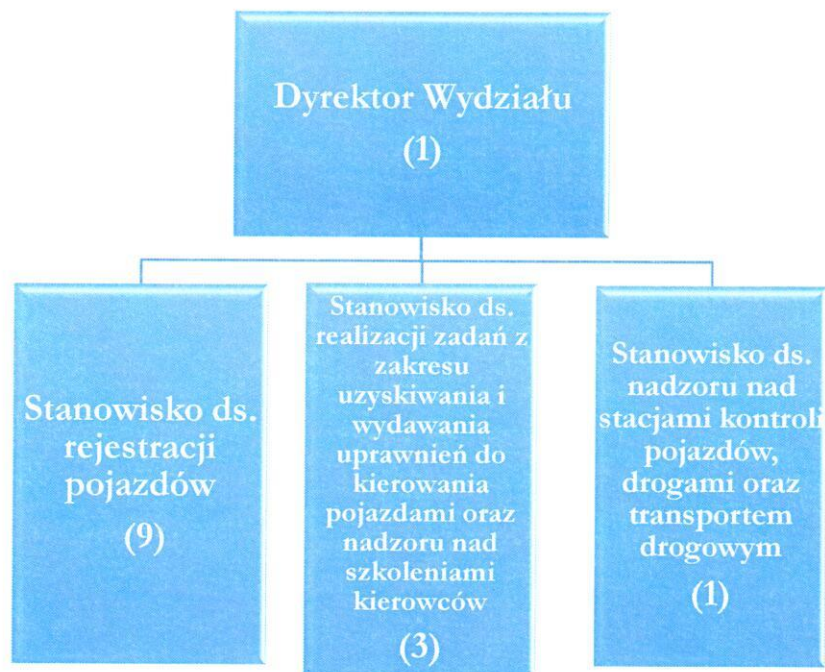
Dyrektor Wydziału
(1)

Stanowisko ds. rejestracji pojazdów
(9)

Stanowisko ds. realizacji zadań z zakresu uzyskiwania i wydawania uprawnień do kierowania pojazdami oraz nadzoru nad szkoleniami kierowców
(3)

Stanowisko ds. nadzoru nad stacjami kontroli pojazdów, drogami oraz transportem drogowym
(1)